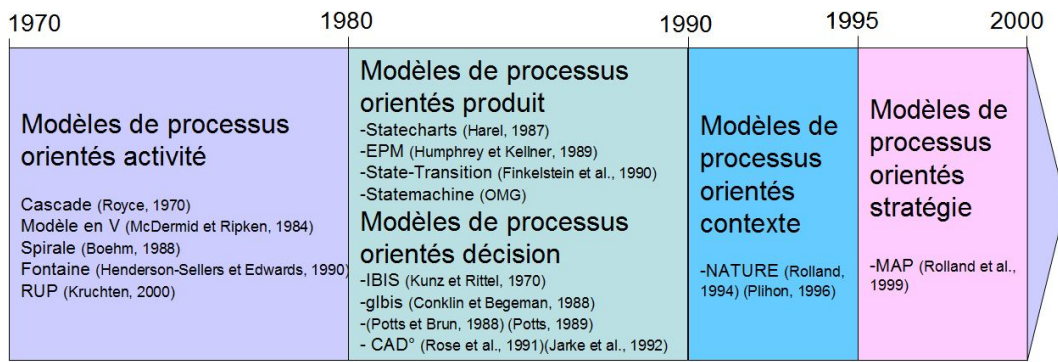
1970 1980 1990 1995 2000

Modèles de processus orientés activité

Cascade (Royce, 1970)
Modèle en V (McDermid et Ripken, 1984)
Spirale (Boehm, 1988)
Fontaine (Henderson-Sellers et Edwards, 1990)
RUP (Kruchten, 2000)

Modèles de processus orientés produit
-Statecharts (Harel, 1987)
-EPM (Humphrey et Kellner, 1989)
-State-Transition (Finkelstein et al., 1990)
-Statemachine (OMG)

Modèles de processus orientés décision
-IBIS (Kunz et Rittel, 1970)
-gIbis (Conklin et Begeman, 1988)
-(Potts et Brun, 1988) (Potts, 1989)
- CAD° (Rose et al., 1991)(Jarke et al., 1992)

Modèles de processus orientés contexte

-NATURE (Rolland, 1994) (Plihon, 1996)

Modèles de processus orientés stratégie

-MAP (Rolland et al., 1999)